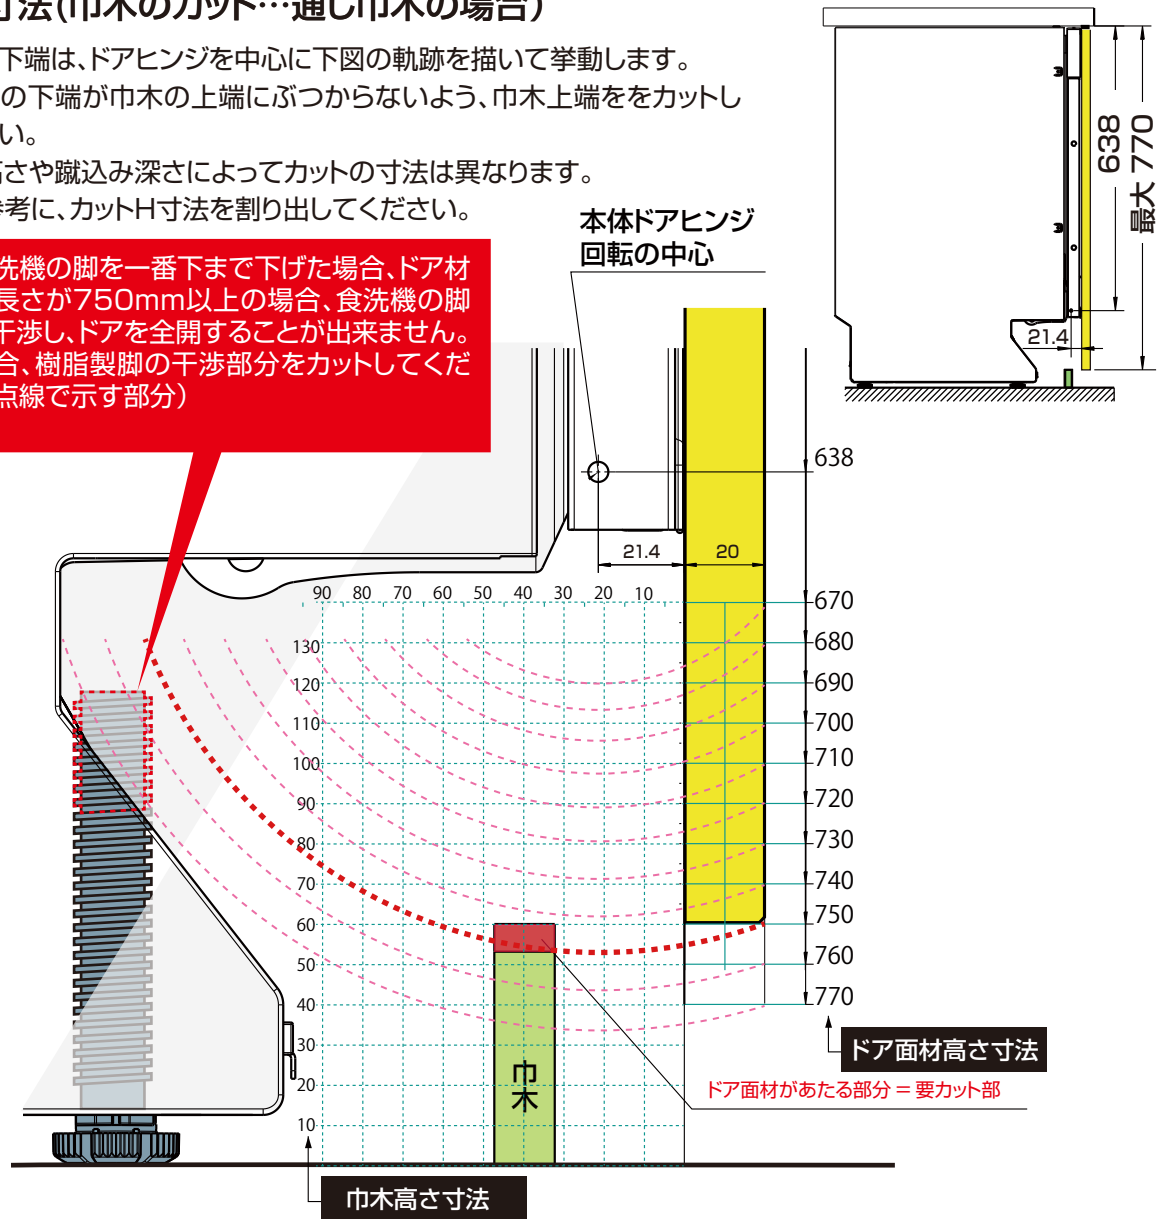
寸法(巾木のカット…通し巾木の場合)

下端は、ドアヒンジを中心に下図の軌跡を描いて挙動します。
の下端が巾木の上端にぶつからないよう、巾木上端ををカットし
い。
高さや蹴込み深さによってカットの寸法は異なります。
参考に、カットH寸法を割り出してください。

洗機の脚を一番下まで下げた場合、ドア材
長さが750mm以上の場合、食洗機の脚
干渉し、ドアを全開することが出来ません。
合、樹脂製脚の干渉部分をカットしてくだ
点線で示す部分)

本体ドアヒンジ
回転の中心

638
最大 770
21.4

638
21.4
20
90 80 70 60 50 40 30 20 10
130
120
110
100
90
80
70
60
50
40
30
20
10
670
680
690
700
710
720
730
740
750
760
770
巾木
ドア面材高さ寸法
ドア面材があたる部分 = 要カット部
巾木高さ寸法